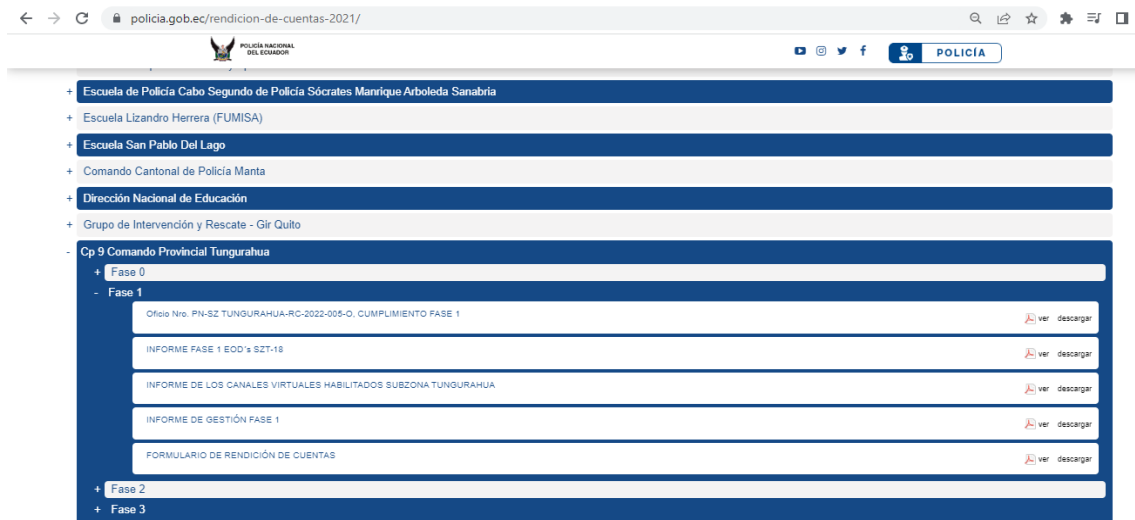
policia.gob.ec/rendicion-de-cuentas-2021/

POLICÍA NACIONAL DEL ECUADOR

POLICÍA

+ Escuela de Policía Cabo Segundo de Policía Sócrates Manrique Arboleda Sanabria
+ Escuela Lizandro Herrera (FUMISA)
+ Escuela San Pablo Del Lago
+ Comando Cantonal de Policía Manta
+ Dirección Nacional de Educación
+ Grupo de Intervención y Rescate - Gir Quito
- Cp 9 Comando Provincial Tungurahua
+ Fase 0
- Fase 1

Oficio Nro. PN-SZ TUNGURAHUA-RC-2022-005-O, CUMPLIMIENTO FASE 1 ver descargar

INFORME FASE 1 EOD's SZT-18 ver descargar

INFORME DE LOS CANALES VIRTUALES HABILITADOS SUBZONA TUNGURAHUA ver descargar

INFORME DE GESTIÓN FASE 1 ver descargar

FORMULARIO DE RENDICIÓN DE CUENTAS ver descargar

+ Fase 2
+ Fase 3